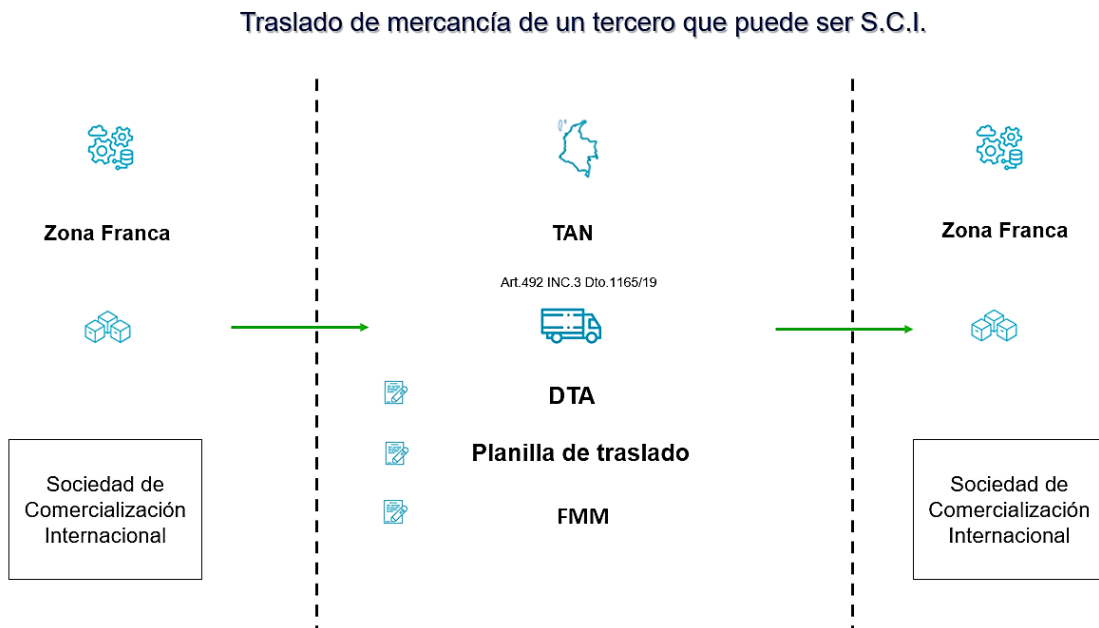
Traslado de mercancía de un tercero que puede ser S.C.I.

Zona Franca

Sociedad de Comercialización Internacional

TAN

Art.492 INC.3 Dto.1165/19

DTA

Planilla de traslado

FMM

Zona Franca

Sociedad de Comercialización Internacional